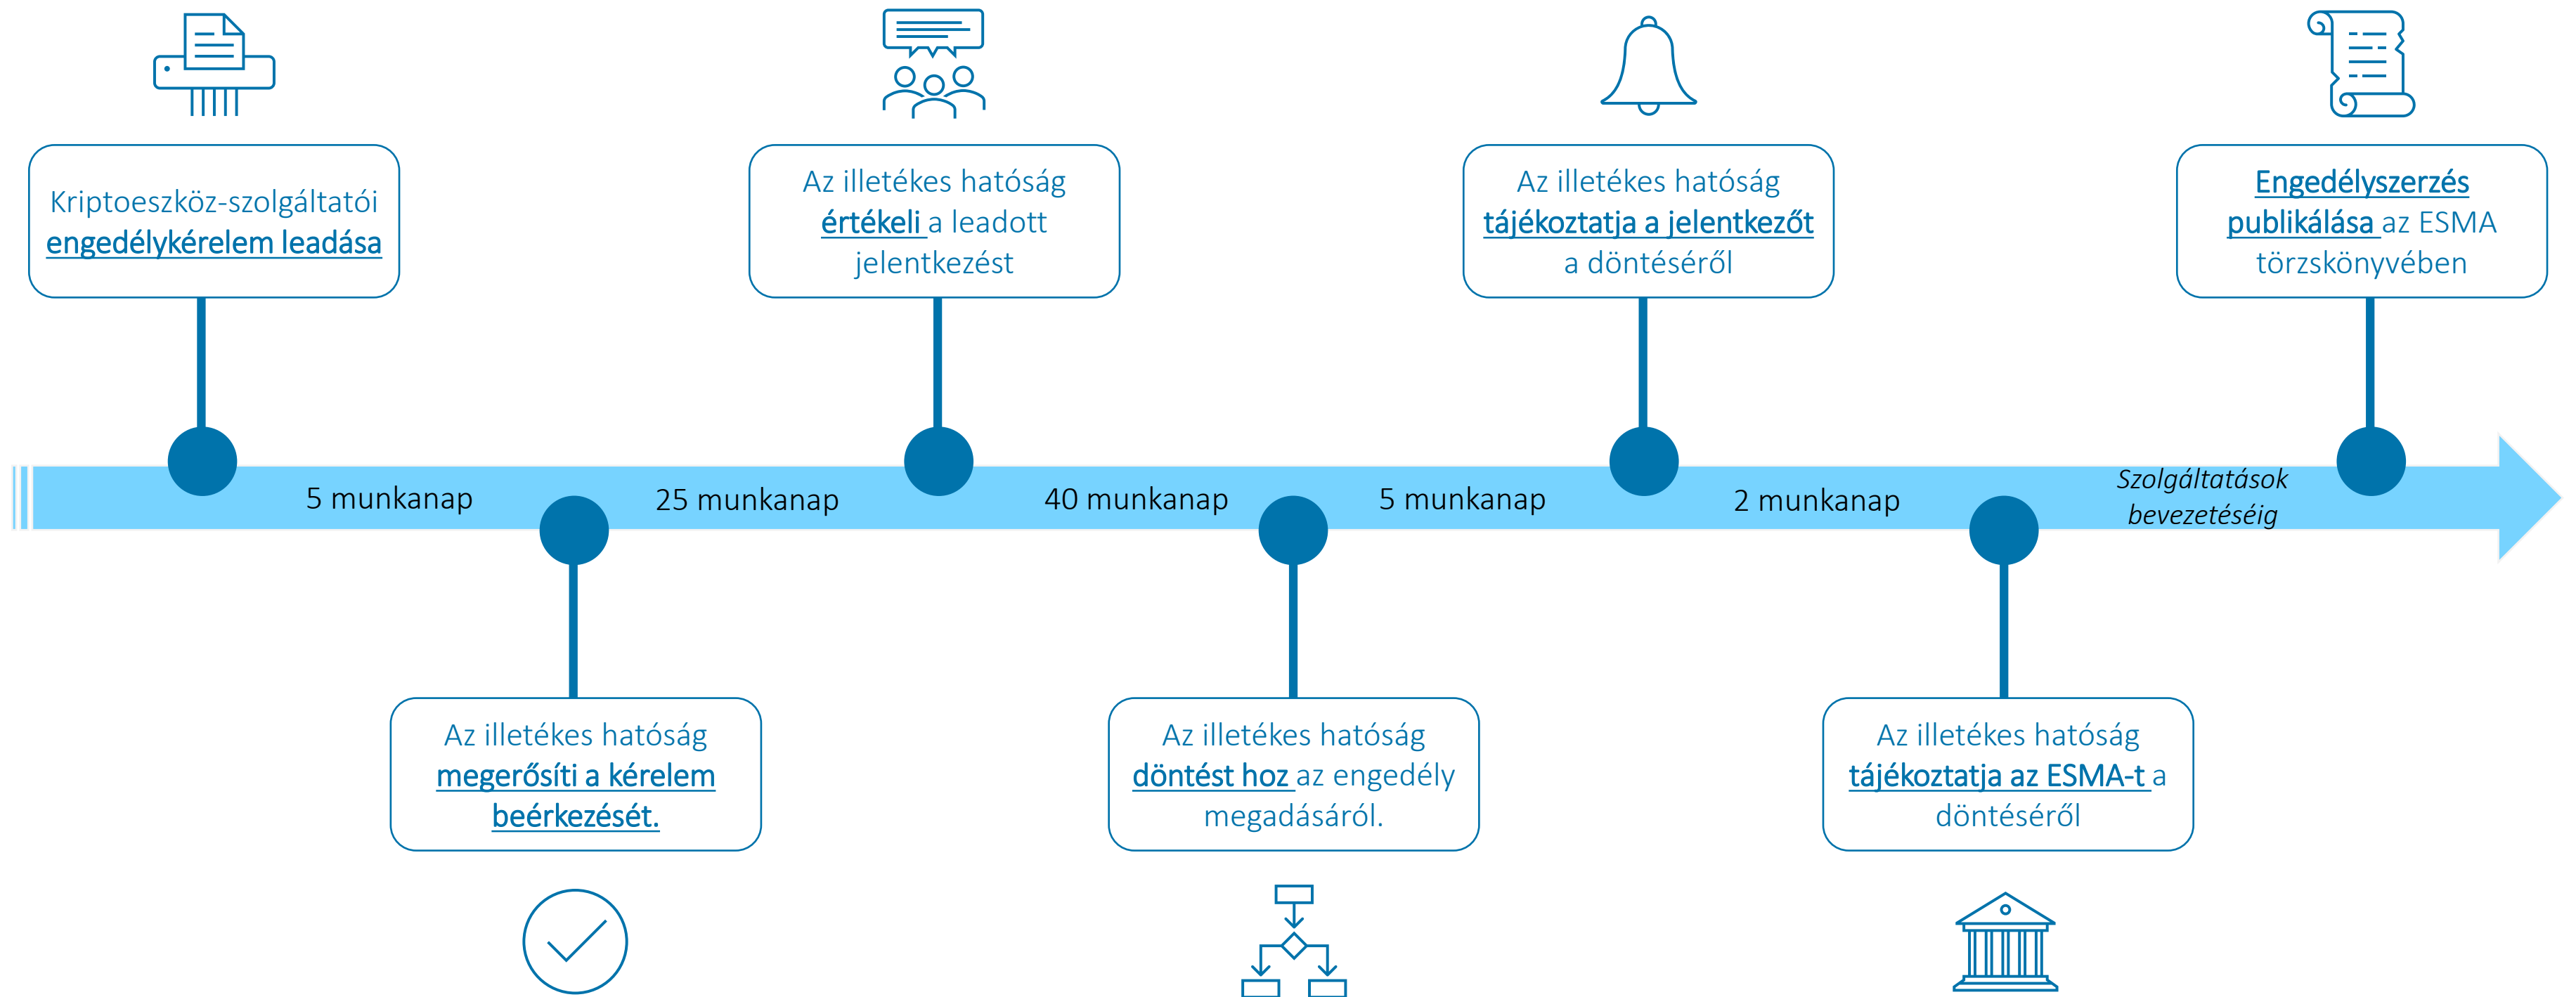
Kriptoeszköz-szolgáltatói engedélykérelem leadása

Az illetékes hatóság értékeli a leadott jelentkezést

Az illetékes hatóság tájékoztatja a jelentkezőt a döntéséről

Engedélyszerzés publikálása az ESMA törzskönyvében

5 munkanap

25 munkanap

40 munkanap

5 munkanap

2 munkanap

Szolgáltatások bevezetéséig

Az illetékes hatóság megerősíti a kérelem beérkezését.

Az illetékes hatóság döntést hoz az engedély megadásáról.

Az illetékes hatóság tájékoztatja az ESMA-t a döntéséről